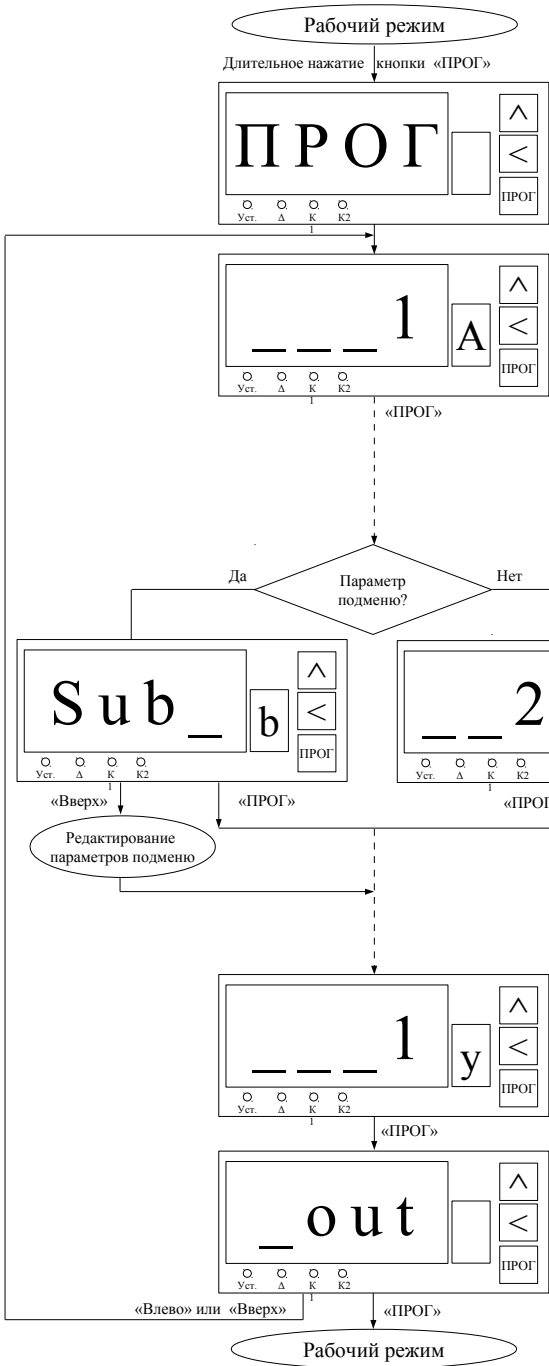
Рабочий режим

Длительное нажатие кнопки «ПРОГ»

ПРОГ

$\wedge$
<
ПРОГ

Уст. Δ К1 К2

___1
A

$\wedge$
<
ПРОГ

Уст. Δ К1 К2

«ПРОГ»

Да
Параметр подменю?
Нет

Sub_
b

$\wedge$
<
ПРОГ

Уст. Δ К1 К2

__2

Уст. Δ К1 К2

«Вверх»
«ПРОГ»
«ПРОГ

Редактирование параметров подменю

___1
y

$\wedge$
<
ПРОГ

Уст. Δ К1 К2

«ПРОГ»

_out

$\wedge$
<
ПРОГ

Уст. Δ К1 К2

«Влево» или «Вверх»
«ПРОГ»

Рабочий режим